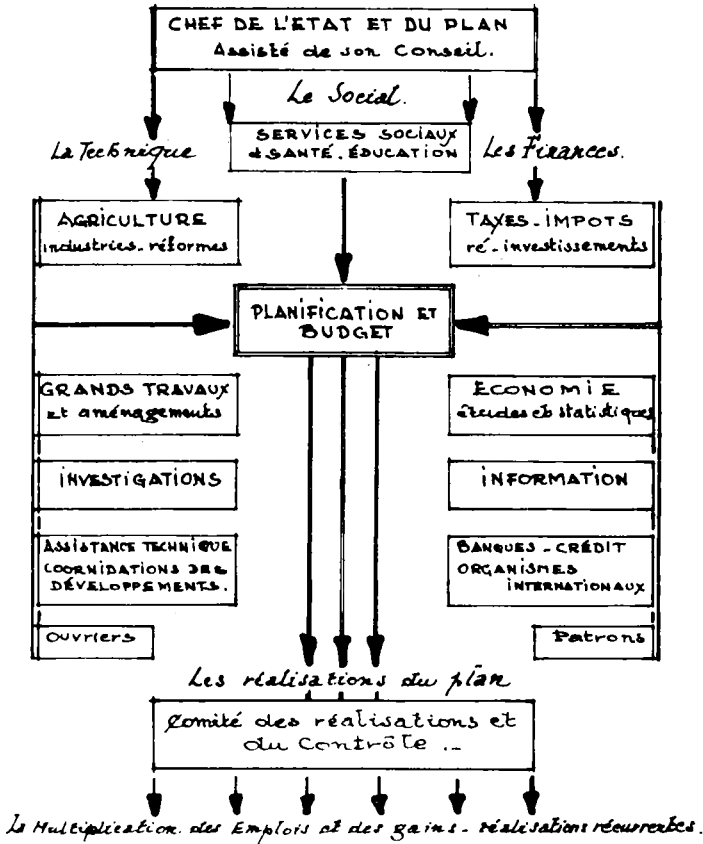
CHEF DE L'ETAT ET DU PLAN
Assisté de son Conseil.

Le Social.

La Technique

SERVICES SOCIAUX & SANTÉ. ÉDUCATION

Les Finances.

AGRICULTURE
industries. réformes

TAXES. IMPOTS
ré_investissements

PLANIFICATION ET BUDGET

GRANDS TRAVAUX et aménagements

ECONOMIE
études et statistiques

INVESTIGATIONS

INFORMATION

ASSISTANCE TECHNIQUE COORDINATIONS DES DÉVELOPPEMENTS.

BANQUES _ CRÉDIT
ORGANISMES INTERNATIONAUX

Ouvriers

Patrons

Les réalisations du plan

Comité des réalisations et du Contrôle ..

La Multiplication des Emplois et des gains _ réalisations récurrentes.